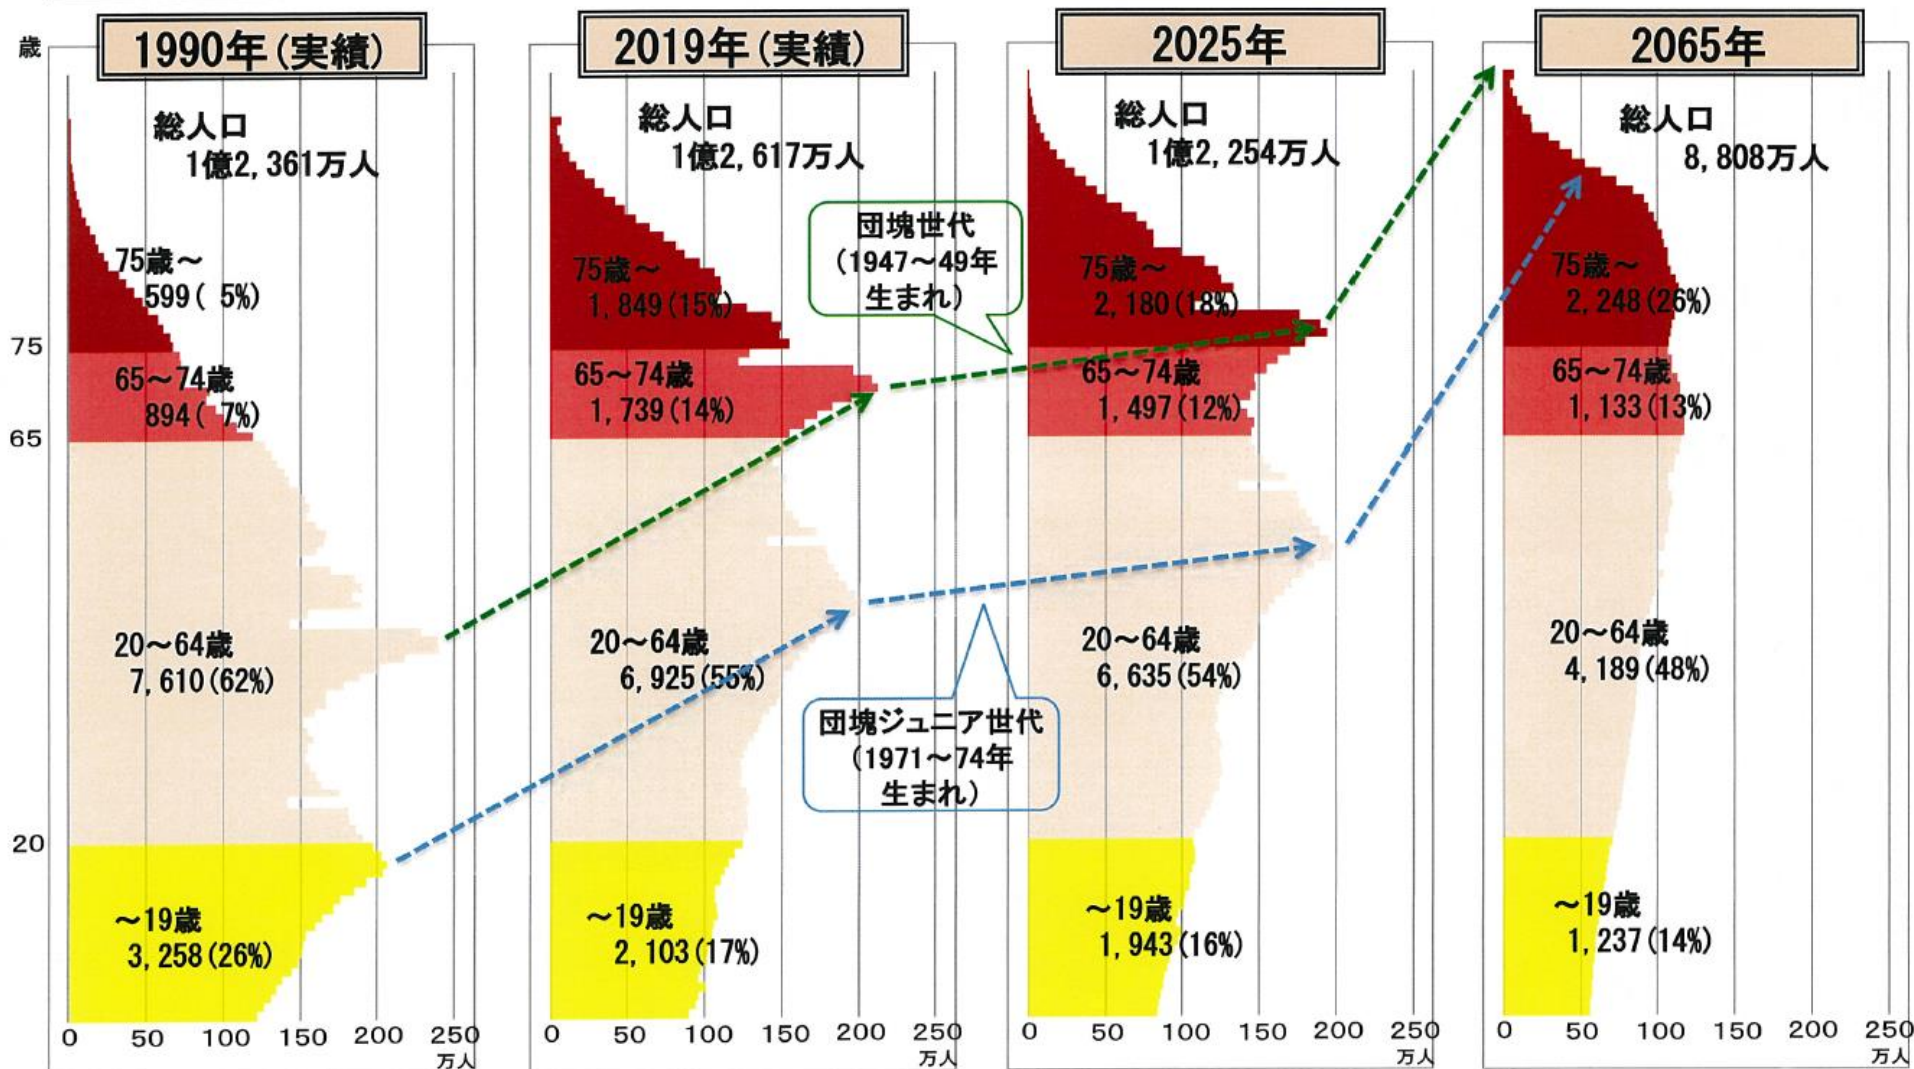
歳

1990年（実績）

総人口
1億2,361万人

75歳～
599（ 5%）

65～74歳
894（ 7%）

20～64歳
7,610（62%）

～19歳
3,258（26%）

75
65
20

0 50 100 150 200 250
万人

2019年（実績）

総人口
1億2,617万人

75歳～
1,849（15%）

65～74歳
1,739（14%）

20～64歳
6,925（55%）

～19歳
2,103（17%）

0 50 100 150 200 250
万人

団塊世代
（1947～49年
生まれ）

団塊ジュニア世代
（1971～74年
生まれ）

2025年

総人口
1億2,254万人

75歳～
2,180（18%）

65～74歳
1,497（12%）

20～64歳
6,635（54%）

～19歳
1,943（16%）

0 50 100 150 200 250
万人

2065年

総人口
8,808万人

75歳～
2,248（26%）

65～74歳
1,133（13%）

20～64歳
4,189（48%）

～19歳
1,237（14%）

0 50 100 150 200 250
万人